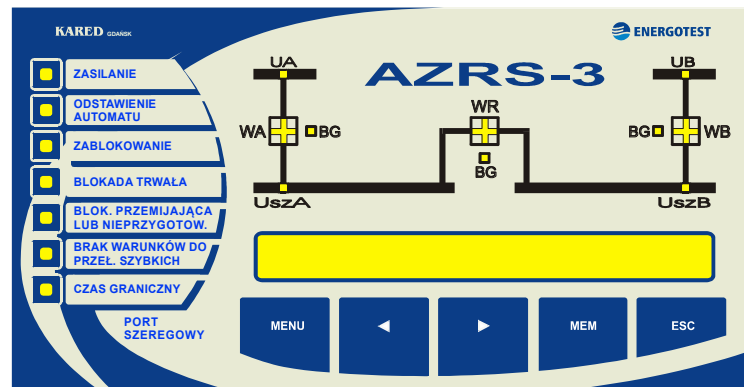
KARED GDAŃSK

ENERGOTEST

AZRS-3

ZASILANIE

ODSTAWIENIE AUTOMATU

ZABLOKOWANIE

BLOKADA TRWAŁA

BLOK. PRZEMIJAJĄCA LUB NIEPRZYGOTOW.

BRAK WARUNKÓW DO PRZEŁ. SZYBKICH

CZAS GRANICZNY

PORT SZEREGOWY

UA

WA

BG

UszA

WR

BG

UB

BG

WB

UszB

MENU

◄

►

MEM

ESC